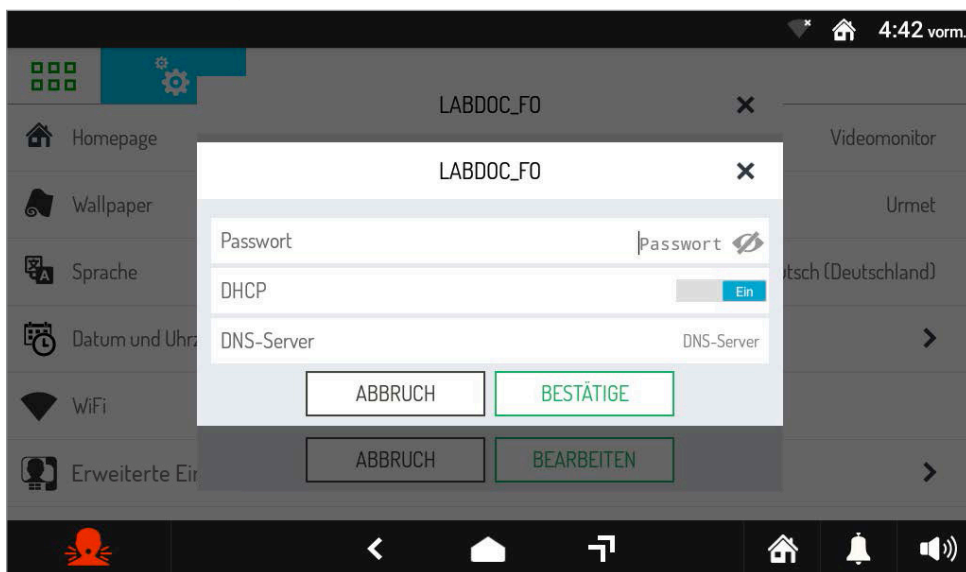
4:42 vorm.

Homepage
Wallpaper
Sprache
Datum und Uhr
WiFi
Erweiterte Ei

LABDOC_FO ×

Videomonitor
Urmet
tsch (Deutschland)

LABDOC_FO ×

Passwort Passwort
DHCP Ein
DNS-Server DNS-Server

ABBRUCH BESTÄTIGE

ABBRUCH BEARBEITEN